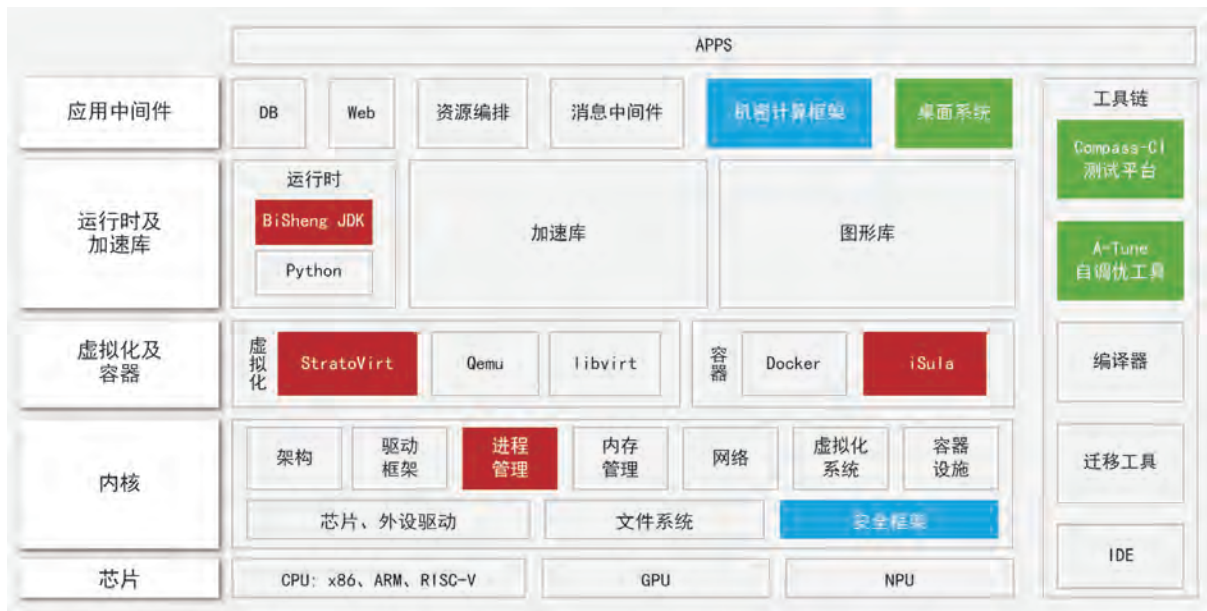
APPS

应用中间件

DB

Web

资源编排

消息中间件

机密计算框架

桌面系统

工具链

Compass-CI 测试平台

A-Tune 自调优工具

运行时及加速库

运行时

BiSheng JDK

Python

加速库

图形库

虚拟化及容器

虚拟化

StratoVirt

Qemu

libvirt

容器

Docker

iSula

编译器

内核

架构

驱动框架

进程管理

内存管理

网络

虚拟化系统

容器设施

芯片、外设驱动

文件系统

安全框架

迁移工具

IDE

芯片

CPU: x86、ARM、RISC-V

GPU

NPU